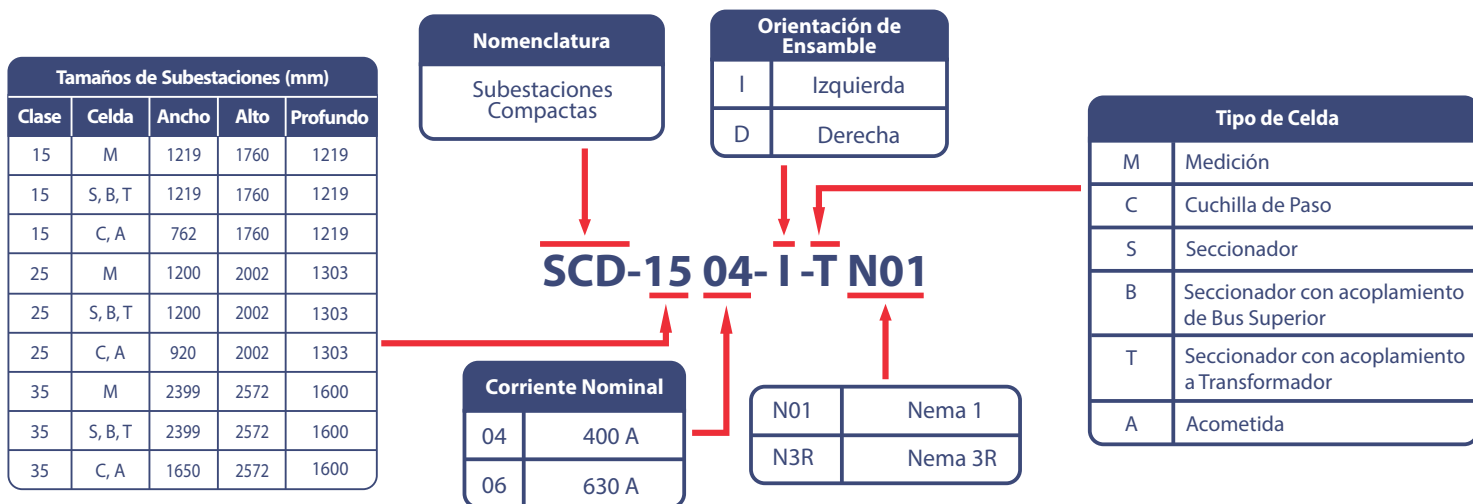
Tamaños de Subestaciones (mm)

| Clase | Celda | Ancho | Alto | Profundo |
|---|---|---|---|---|
| 15 | M | 1219 | 1760 | 1219 |
| 15 | S, B, T | 1219 | 1760 | 1219 |
| 15 | C, A | 762 | 1760 | 1219 |
| 25 | M | 1200 | 2002 | 1303 |
| 25 | S, B, T | 1200 | 2002 | 1303 |
| 25 | C, A | 920 | 2002 | 1303 |
| 35 | M | 2399 | 2572 | 1600 |
| 35 | S, B, T | 2399 | 2572 | 1600 |
| 35 | C, A | 1650 | 2572 | 1600 |

Nomenclatura

Subestaciones Compactas

Orientación de Ensamble

| I | Izquierda |
|---|---|
| D | Derecha |

SCD-15 04- I -T N01

Tipo de Celda

| M | Medición |
|---|---|
| C | Cuchilla de Paso |
| S | Seccionador |
| B | Seccionador con acoplamiento de Bus Superior |
| T | Seccionador con acoplamiento a Transformador |
| A | Acometida |

Corriente Nominal

| 04 | 400 A |
|---|---|
| 06 | 630 A |

| N01 | Nema 1 |
|---|---|
| N3R | Nema 3R |